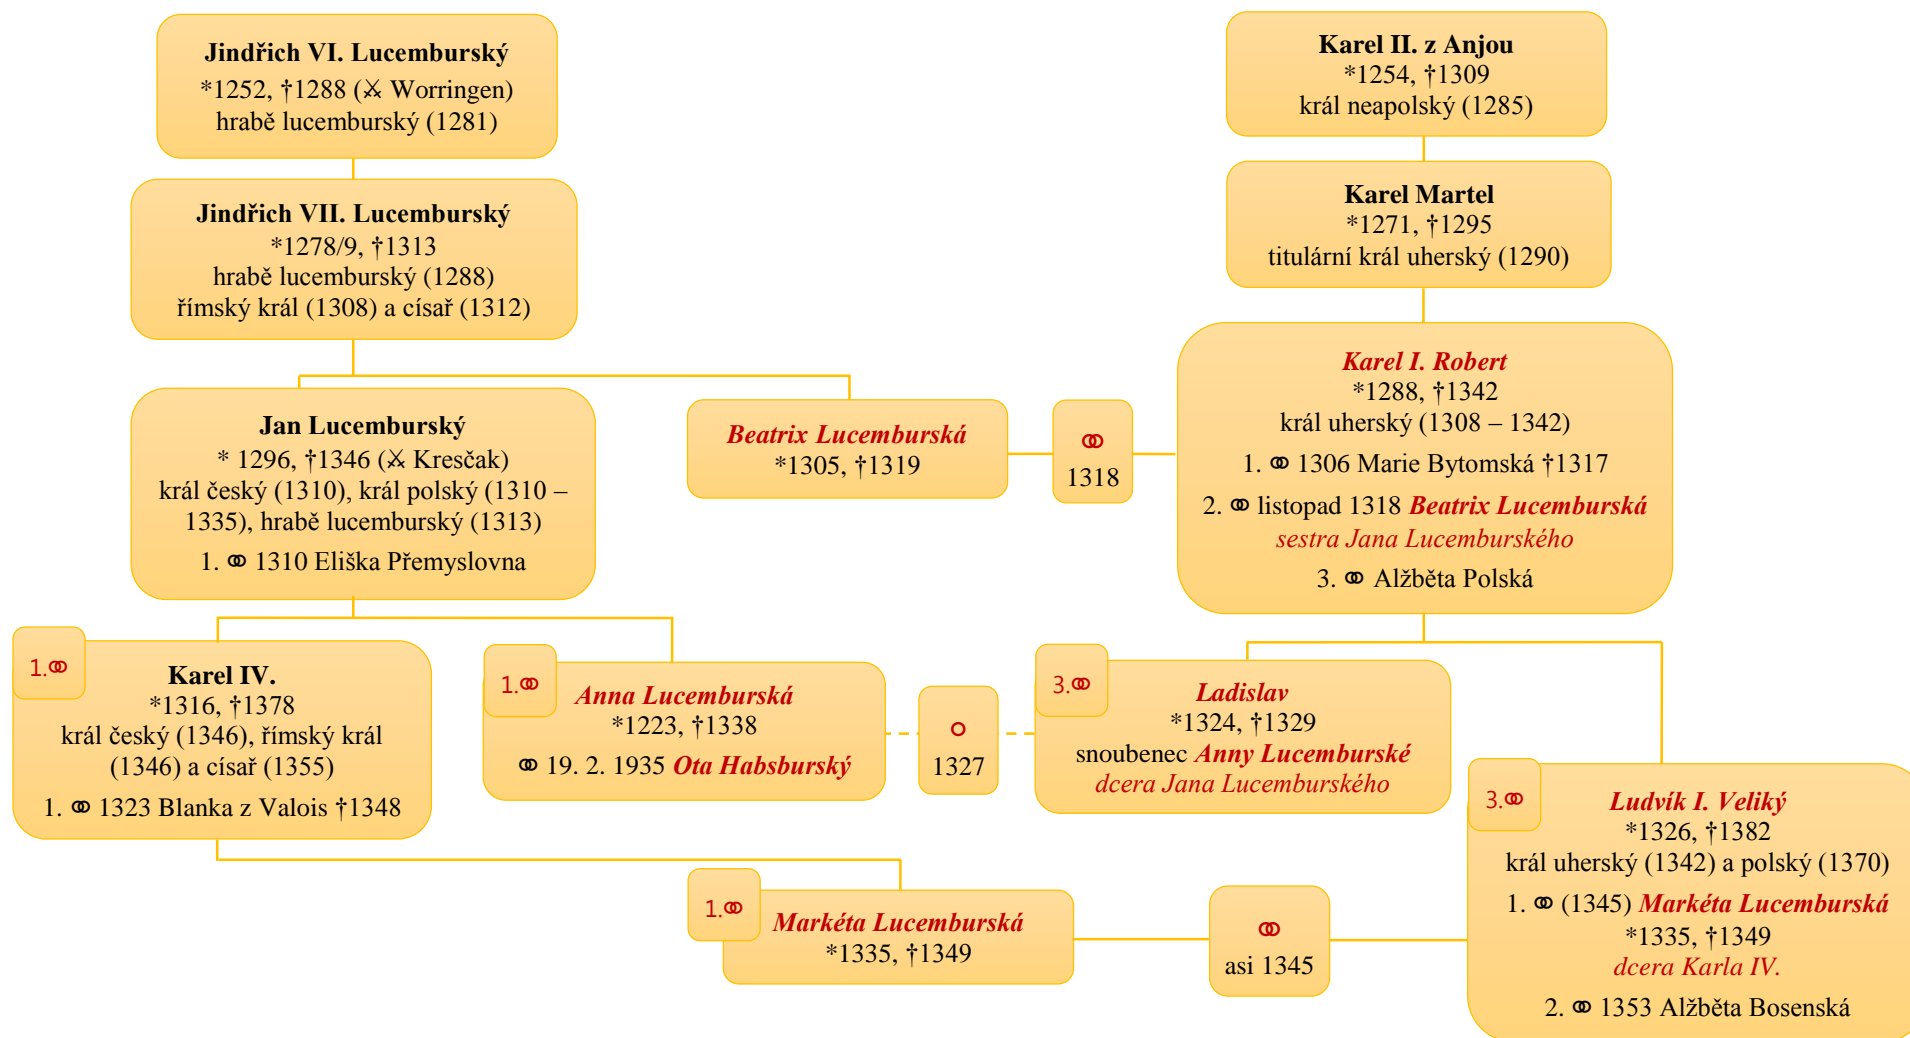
Jindřich VI. Lucemburský
*1252, †1288 (⚔ Worringen)
hrabě lucemburský (1281)

Jindřich VII. Lucemburský
*1278/9, †1313
hrabě lucemburský (1288)
římský král (1308) a císař (1312)

Karel II. z Anjou
*1254, †1309
král neapolský (1285)

Karel Martel
*1271, †1295
titulární král uherský (1290)

Jan Lucemburský
* 1296, †1346 (⚔ Kresčak)
král český (1310), král polský (1310 – 1335), hrabě lucemburský (1313)
1. ⚭ 1310 Eliška Přemyslovna

Beatrix Lucemburská
*1305, †1319

⚭
1318

Karel I. Robert
*1288, †1342
král uherský (1308 – 1342)
1. ⚭ 1306 Marie Bytomská †1317
2. ⚭ listopad 1318 Beatrix Lucemburská
sestra Jana Lucemburského
3. ⚭ Alžběta Polská

1.⚭
Karel IV.
*1316, †1378
král český (1346), římský král (1346) a císař (1355)
1. ⚭ 1323 Blanka z Valois †1348

1.⚭
Anna Lucemburská
*1223, †1338
⚭ 19. 2. 1935 Ota Habsburský

o
1327

3.⚭
Ladislav
*1324, †1329
snoubenec Anny Lucemburské
dcera Jana Lucemburského

3.⚭
Ludvík I. Veliký
*1326, †1382
král uherský (1342) a polský (1370)
1. ⚭ (1345) Markéta Lucemburská
*1335, †1349
dcera Karla IV.
2. ⚭ 1353 Alžběta Bosenská

1.⚭
Markéta Lucemburská
*1335, †1349

⚭
asi 1345